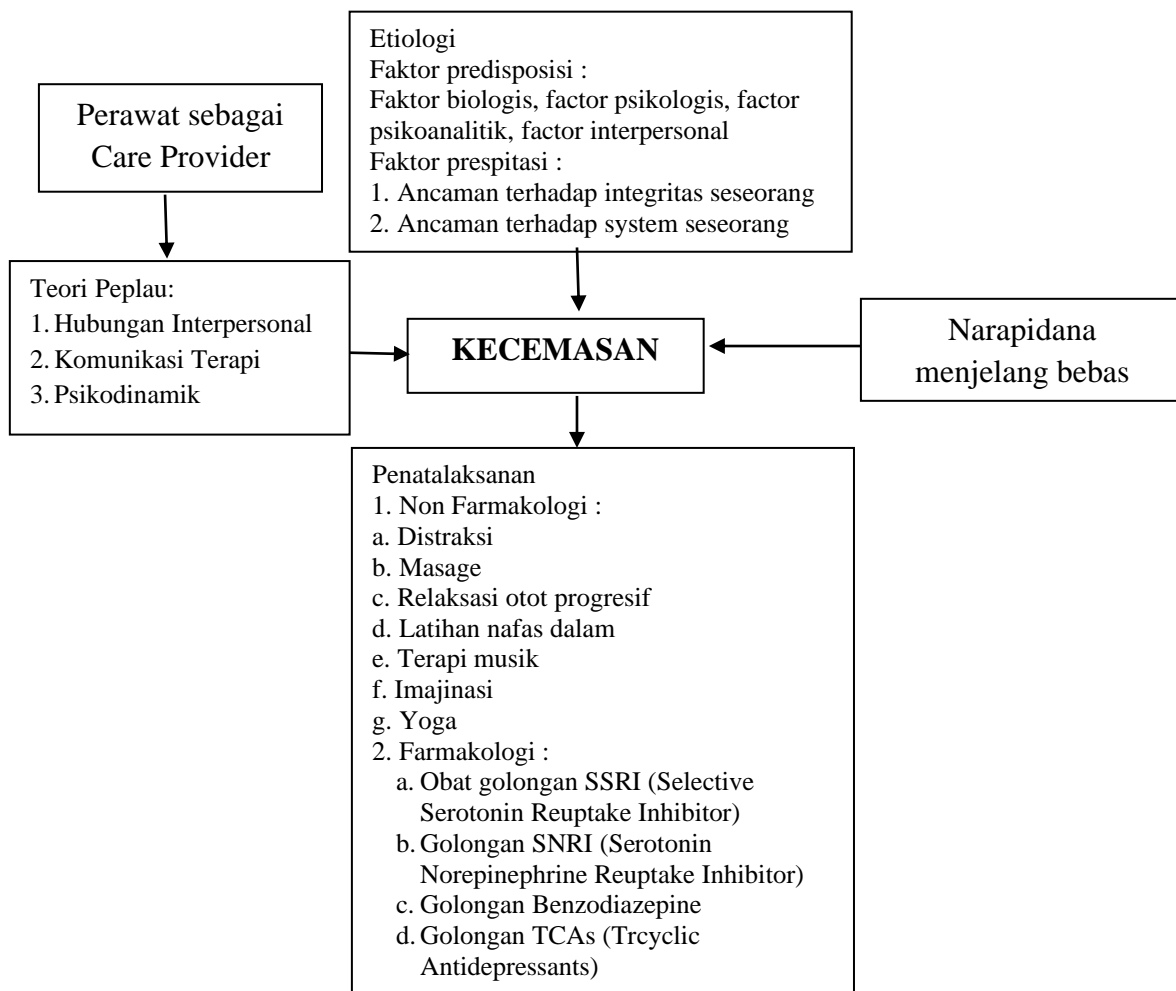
Perawat sebagai Care Provider

Etiologi
Faktor predisposisi :
Faktor biologis, factor psikologis, factor psikoanalitik, factor interpersonal
Faktor prespitasi :
1. Ancaman terhadap integritas seseorang
2. Ancaman terhadap system seseorang

Teori Peplau:
1. Hubungan Interpersonal
2. Komunikasi Terapi
3. Psikodinamik

KECEMASAN

Narapidana menjelang bebas

Penatalaksanan
1. Non Farmakologi :
a. Distraksi
b. Masage
c. Relaksasi otot progresif
d. Latihan nafas dalam
e. Terapi musik
f. Imajinasi
g. Yoga
2. Farmakologi :
a. Obat golongan SSRI (Selective Serotonin Reuptake Inhibitor)
b. Golongan SNRI (Serotonin Norepinephrine Reuptake Inhibitor)
c. Golongan Benzodiazepine
d. Golongan TCAs (Trcyclic Antidepressants)